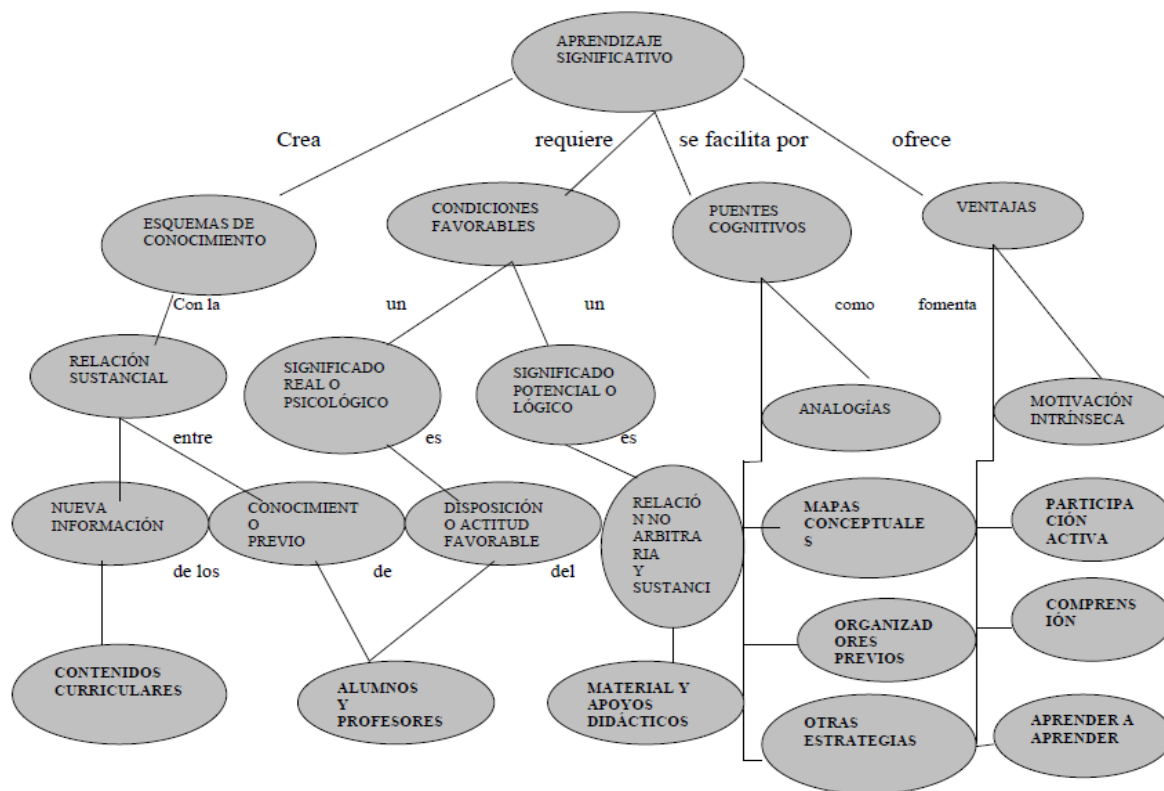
APRENDIZAJE SIGNIFICATIVO

Crea

requiere

se facilita por

ofrece

ESQUEMAS DE CONOCIMIENTO

CONDICIONES FAVORABLES

PUENTES COGNITIVOS

VENTAJAS

Con la

un

un

como

fomenta

RELACIÓN SUSTANCIAL

SIGNIFICADO REAL O PSICOLÓGICO

SIGNIFICADO POTENCIAL O LÓGICO

ANALOGÍAS

MOTIVACIÓN INTRÍNSECA

entre

es

es

NUEVA INFORMACIÓN

CONOCIMIENT O PREVIO

DISPOSICIÓN O ACTITUD FAVORABLE

RELACIÓ N NO ARBITRA RIA Y SUSTANCI

MAPAS CONCEPTUALE S

PARTICIPA CIÓN ACTIVA

de los

de

del

ORGANIZAD ORES PREVIOS

COMPRENS IÓN

CONTENIDOS CURRICULARES

ALUMNOS Y PROFESORES

MATERIAL Y APOYOS DIDÁCTICOS

OTRAS ESTRATEGIAS

APRENDER A APRENDER